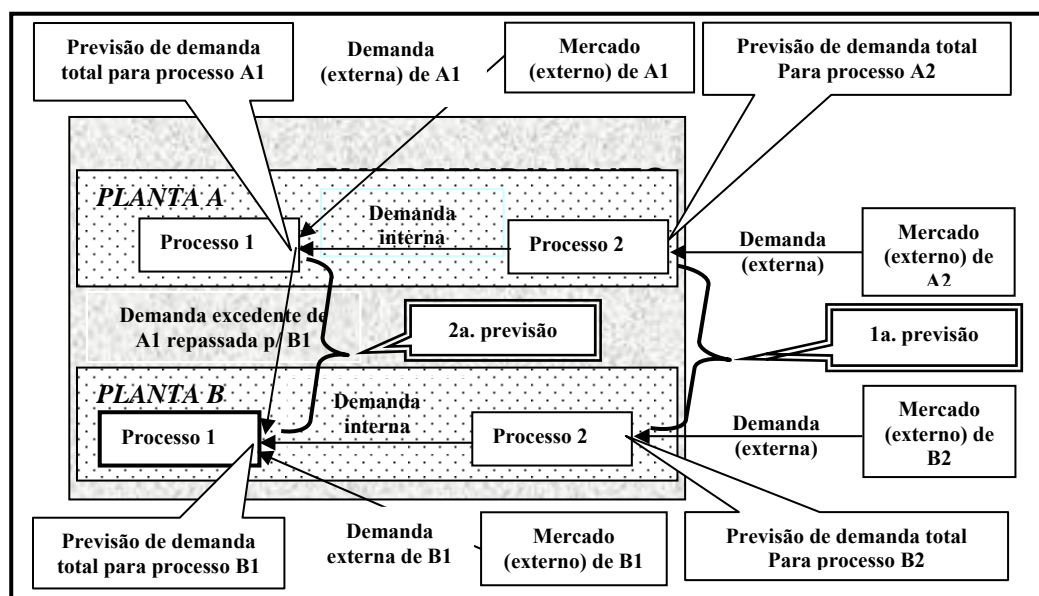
Previsão de demanda total para processo A1

Demanda (externa) de A1

Mercado (externo) de A1

Previsão de demanda total Para processo A2

PLANTA A

Processo 1

Demanda interna

Processo 2

Demanda (externa)

Mercado (externo) de A2

Demanda excedente de A1 repassada p/ B1

2a. previsão

1a. previsão

PLANTA B

Processo 1

Demanda interna

Processo 2

Demanda (externa)

Mercado (externo) de B2

Previsão de demanda total para processo B1

Demanda externa de B1

Mercado (externo) de B1

Previsão de demanda total Para processo B2